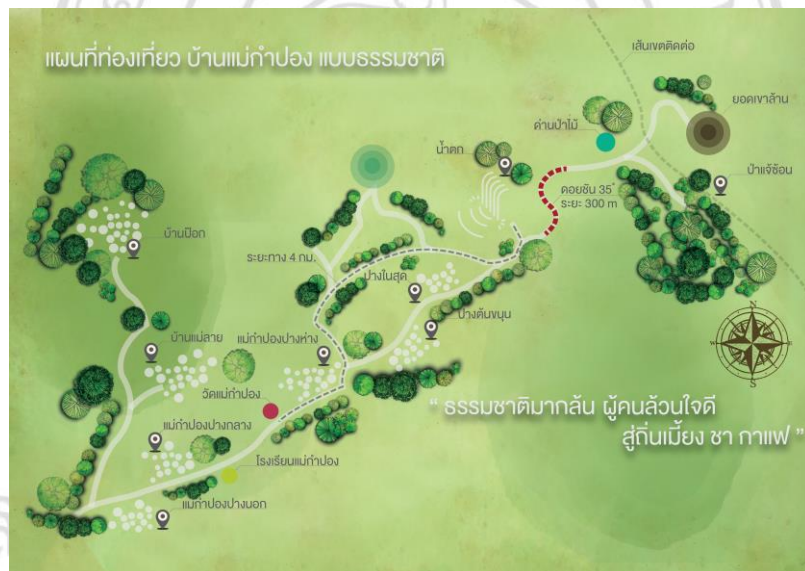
แผนที่ท่องเที่ยว บ้านแม่กำปอง แบบธรรมชาติ

เส้นเขตติดต่อ

ยอดเขาล้าน

ด่านป่าไม้

น้ำตก

ป่าแจ้ซ้อน

ดอยชัน 35°
ระยะ 300 m

บ้านป๊อก

ระยะทาง 4 กม.

ปางในสุด

ปางต้นขนุน

บ้านแม่ลาย

แม่กำปองปางห่าง

วัดแม่กำปอง

แม่กำปองปางกลาง

โรงเรียนแม่กำปอง

แม่กำปองปางนอก

N
S

" ธรรมชาติมากล้น ผู้คนล้วนใจดี
สู่ถิ่นเมี่ยง ชา กาแฟ "